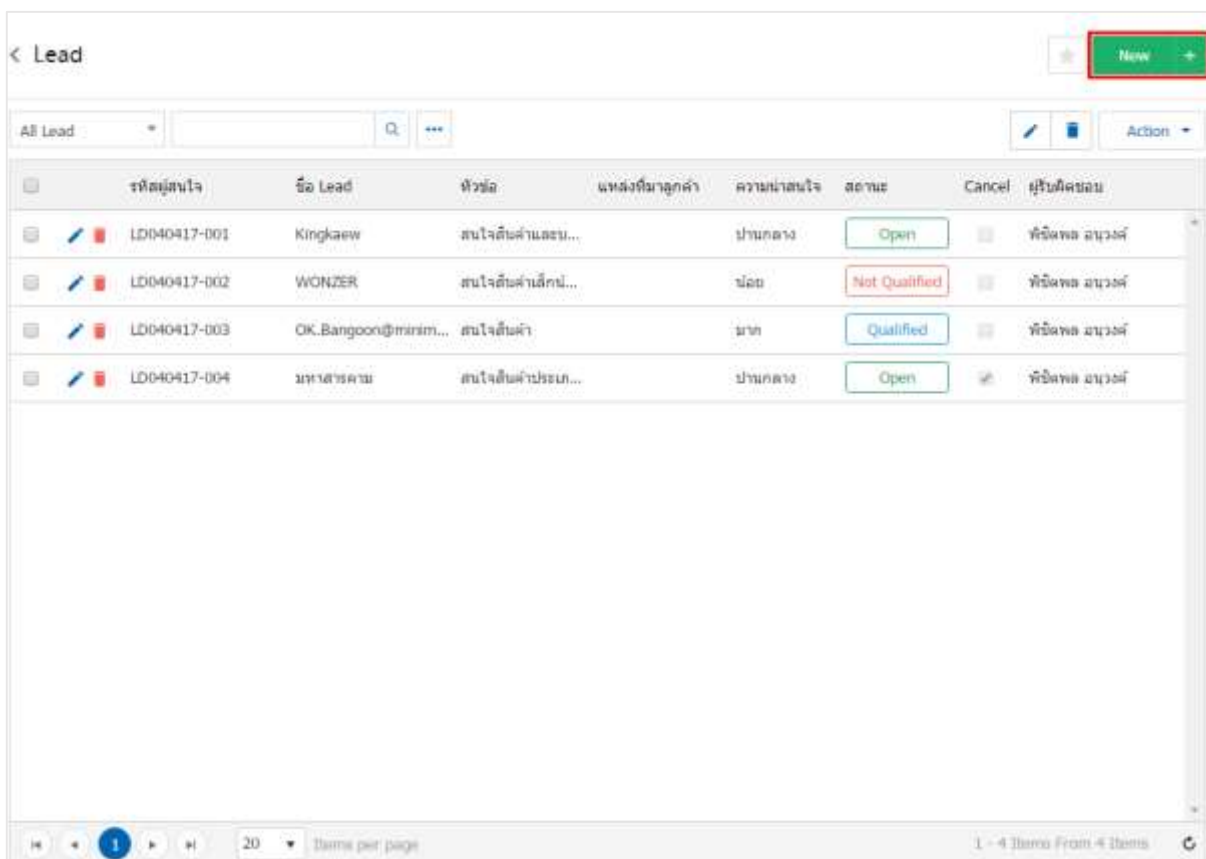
< Lead

New +

All Lead

Action

| | | รหัสผู้สนใจ | ชื่อ Lead | หัวข้อ | แหล่งที่มาลูกค้า | ความน่าสนใจ | สถานะ | Cancel | ผู้รับผิดชอบ |
|---|---|---|---|---|---|---|---|---|---|
| | | LD040417-001 | Kingkaew | สนใจสินค้าและบ... | | ปานกลาง | Open | | พิชิตพล อนุวงศ์ |
| | | LD040417-002 | WONZER | สนใจสินค้าเล็กน้... | | น้อย | Not Qualified | | พิชิตพล อนุวงศ์ |
| | | LD040417-003 | OK.Bangoon@minim... | สนใจสินค้า | | มาก | Qualified | | พิชิตพล อนุวงศ์ |
| | | LD040417-004 | มหาสารคาม | สนใจสินค้าประเภ... | | ปานกลาง | Open | | พิชิตพล อนุวงศ์ |

1

20 Items per page

1 - 4 Items From 4 Items